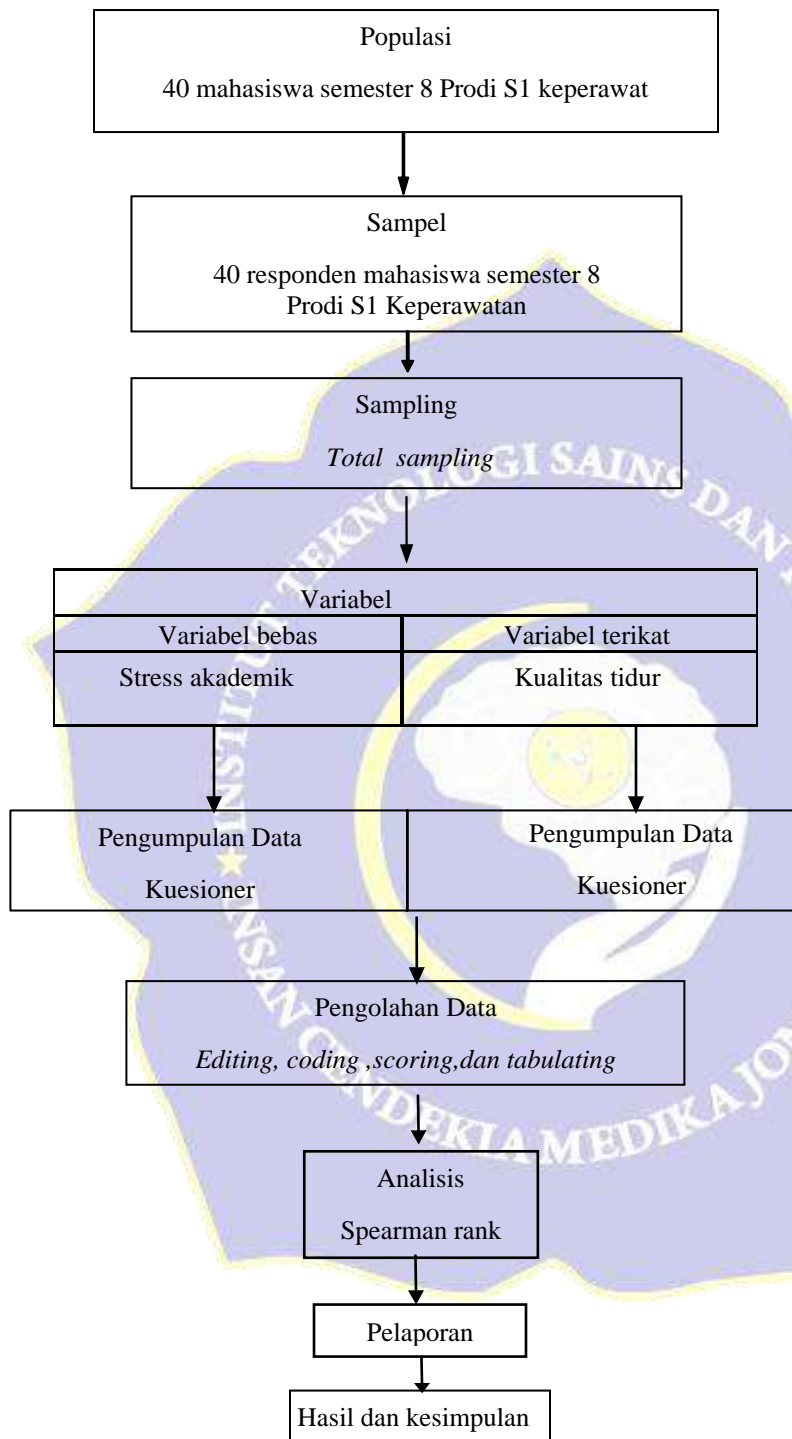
Populasi

40 mahasiswa semester 8 Prodi S1 keperawat

Sampel

40 responden mahasiswa semester 8 Prodi S1 Keperawatan

Sampling

*Total sampling*

| Variabel | |
|---|---|
| Variabel bebas | Variabel terikat |
| Stress akademik | Kualitas tidur |

Pengumpulan Data

Kuesioner

Pengumpulan Data

Kuesioner

Pengolahan Data

*Editing, coding ,scoring,dan tabulating*

Analisis

Spearman rank

Pelaporan

Hasil dan kesimpulan

INSTITUT TEKNOLOGI SAINS DAN KESEHATAN INSAN CENDEKIA MEDIKA JOMBANG